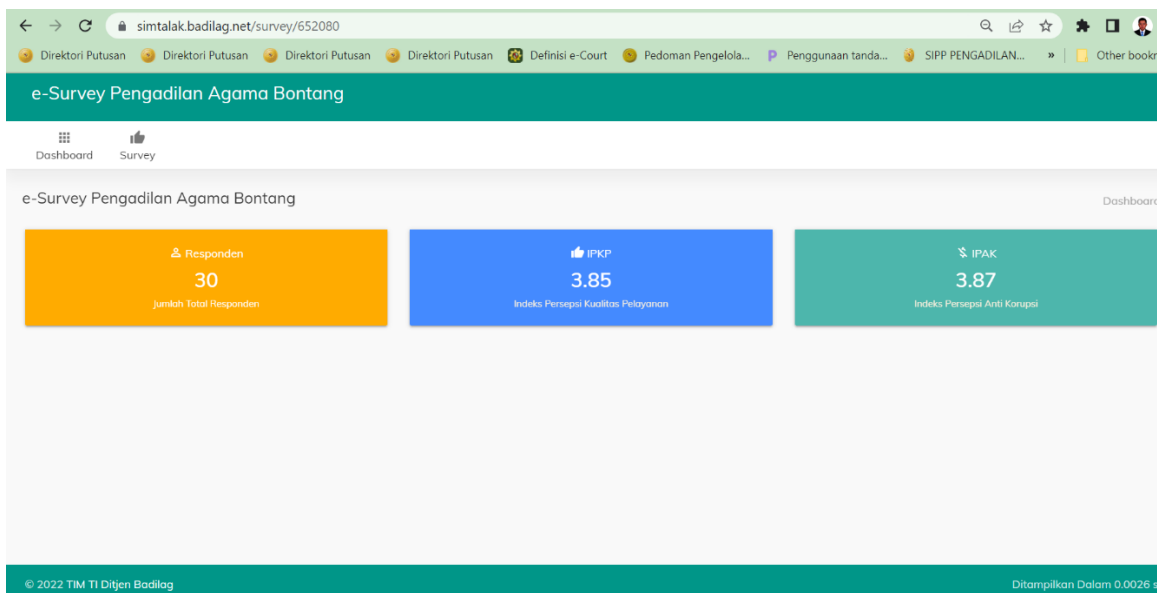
simtalak.badilag.net/survey/652080

Direktori Putusan Direktori Putusan Direktori Putusan Direktori Putusan Definisi e-Court Pedoman Pengelola... Penggunaan tanda... SIPP PENGADILAN... » Other bookm

e-Survey Pengadilan Agama Bontang

Dashboard Survey

e-Survey Pengadilan Agama Bontang

Dashboard

Responden
30
Jumlah Total Responden

IPKP
3.85
Indeks Persepsi Kualitas Pelayanan

IPAK
3.87
Indeks Persepsi Anti Korupsi

© 2022 TIM TI Ditjen Badilag

Ditampilkan Dalam 0.0026 s